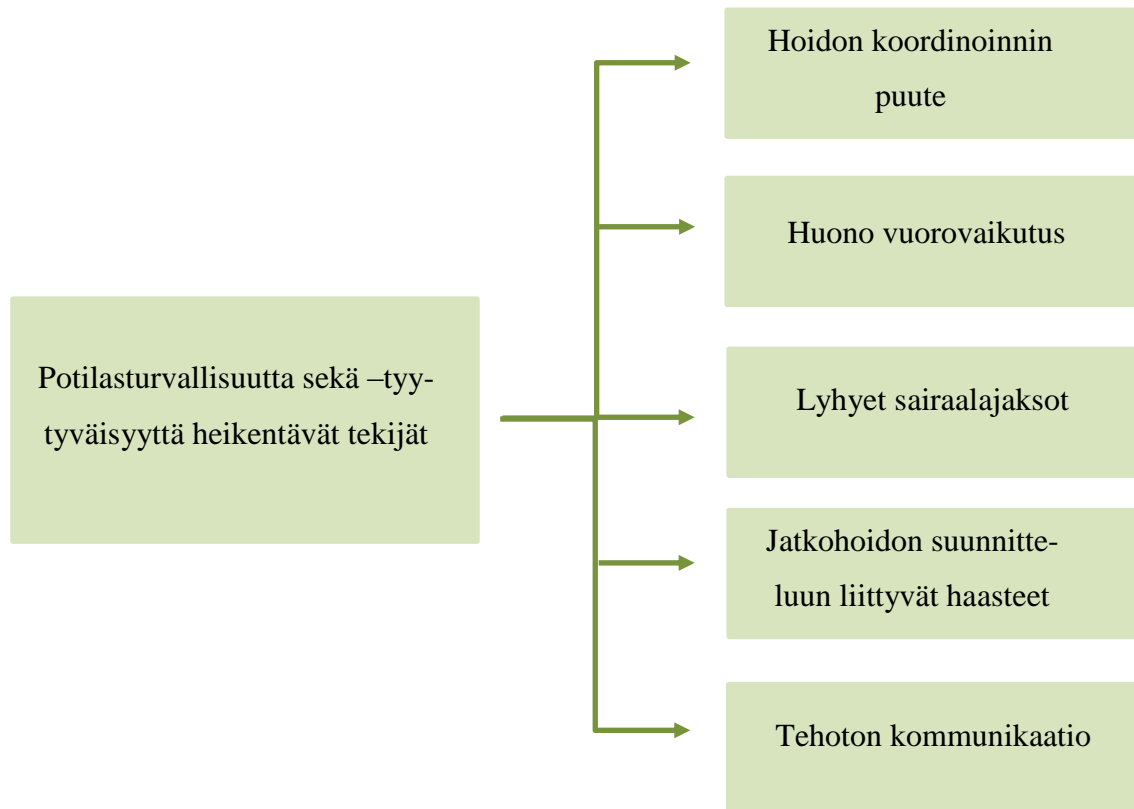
Potilasturvallisuutta sekä –tyytyväisyyttä heikentävät tekijät

Hoidon koordinoinnin puute

Huono vuorovaikutus

Lyhyet sairaalajaksot

Jatkohoidon suunnitteluun liittyvät haasteet

Tehoton kommunikaatio